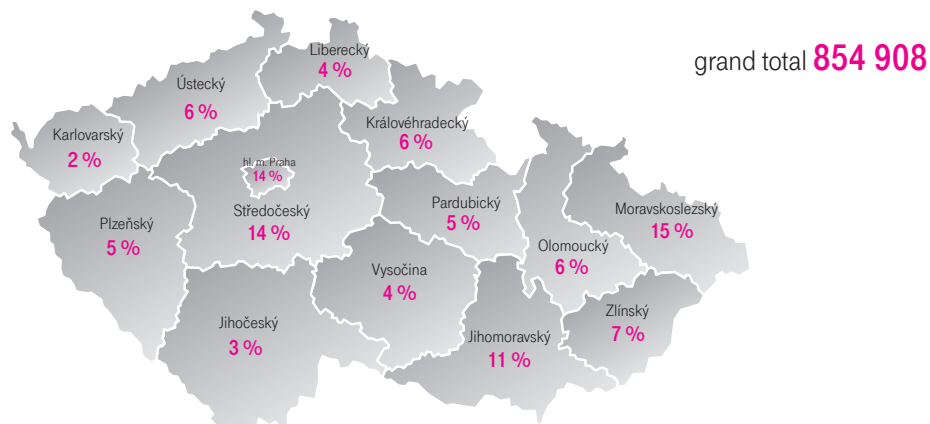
grand total 854 908

Liberecký
4 %

Ústecký
6 %

Karlovarský
2 %

Královéhradecký
6 %

hl. m. Praha
14 %

Středočeský
14 %

Pardubický
5 %

Moravskoslezský
15 %

Plzeňský
5 %

Olomoucký
6 %

Vysočina
4 %

Zlínský
7 %

Jihočeský
3 %

Jihomoravský
11 %